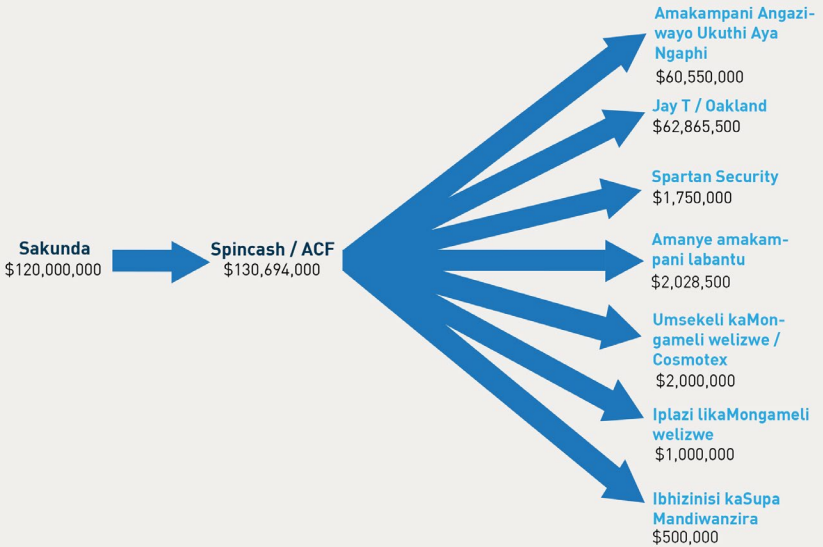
Sakunda
$120,000,000

Spincash / ACF
$130,694,000

Amakampani Angaziwayo Ukuthi Aya Ngaphi
$60,550,000

Jay T / Oakland
$62,865,500

Spartan Security
$1,750,000

Amanye amakampani labantu
$2,028,500

Umsekeli kaMongameli welizwe / Cosmotex
$2,000,000

Iplazi likaMongameli welizwe
$1,000,000

Ibhizinisi kaSupa Mandiwanzira
$500,000